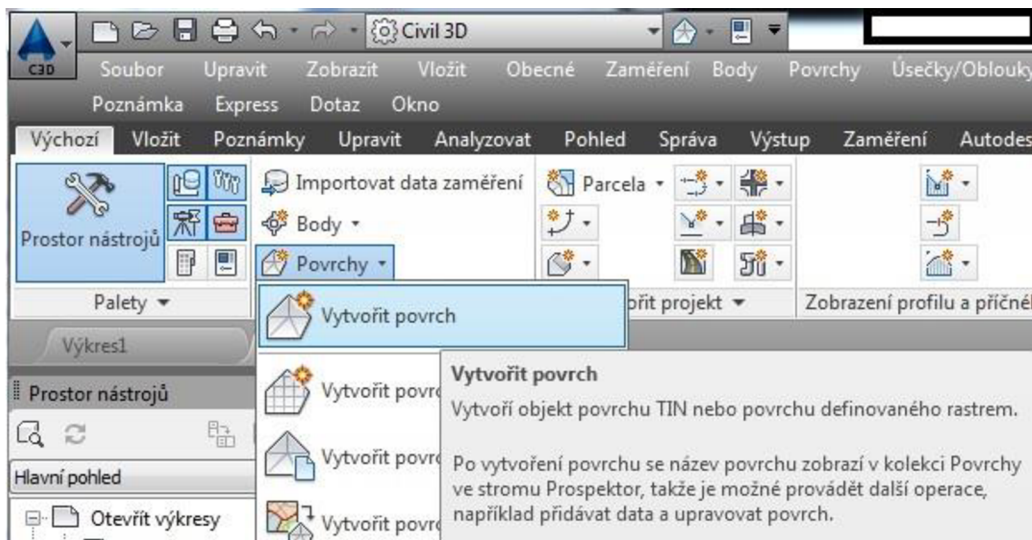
C3D Civil 3D

Soubor Upravit Zobrazit Vložit Obecné Zaměření Body Povrchy Úsečky/Oblouky

Poznámka Express Dotaz Okno

Výchozí Vložit Poznámky Upravit Analyzovat Pohled Správa Výstup Zaměření Autodes

Prostor nástrojů

Importovat data zaměření

Body

Povrchy

Parcela

Palety

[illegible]řit projekt

Zobrazení profilu a příčné

Výkres1

Vytvořit povrch

Prostor nástrojů

Hlavní pohled

Otevřít výkresy

Vytvořit povr

Vytvořit povr

Vytvořit povr

Vytvořit povrch

Vytvoří objekt povrchu TIN nebo povrchu definovaného rastrem.

Po vytvoření povrchu se název povrchu zobrazí v kolekci Povrchy ve stromu Prospektor, takže je možné provádět další operace, například přidávat data a upravovat povrch.